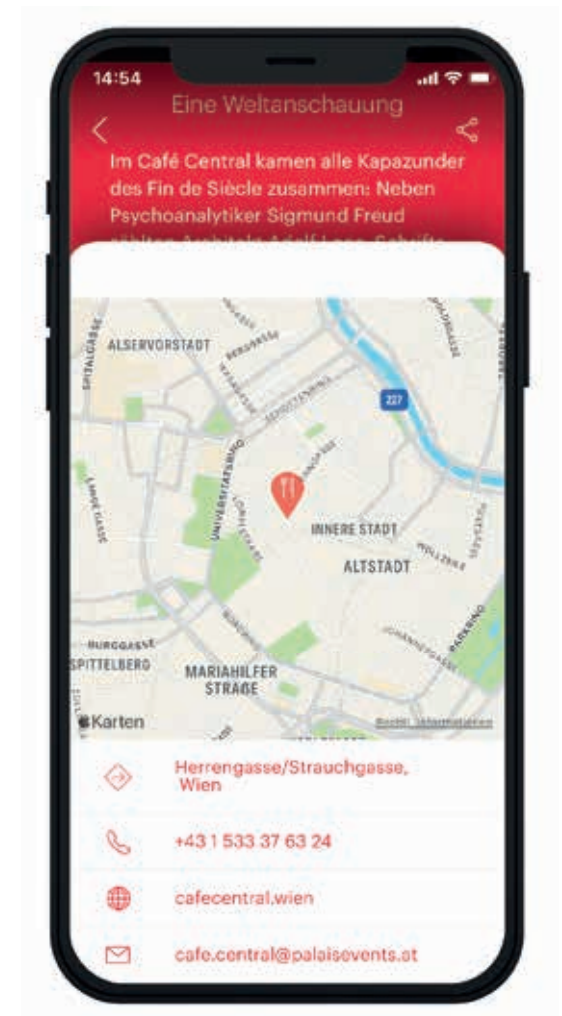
14:54

Eine Weltanschauung

Im Café Central kamen alle Kapazunder des Fin de Siècle zusammen: Neben Psychoanalytiker Sigmund Freud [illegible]

ALSERVORSTADT

SPITALGASSE

BERGGASSE

SCHOTTENRING

227

UNIVERSITÄTSRING

INNERE STADT

ALTSTADT

BURGGASSE

SPITTELBERG

MARIAHILFER STRAßE

Karten

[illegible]

Herrengasse/Strauchgasse, Wien

+43 1 533 37 63 24

cafecentral.wien

cafe.central@palaisevents.at